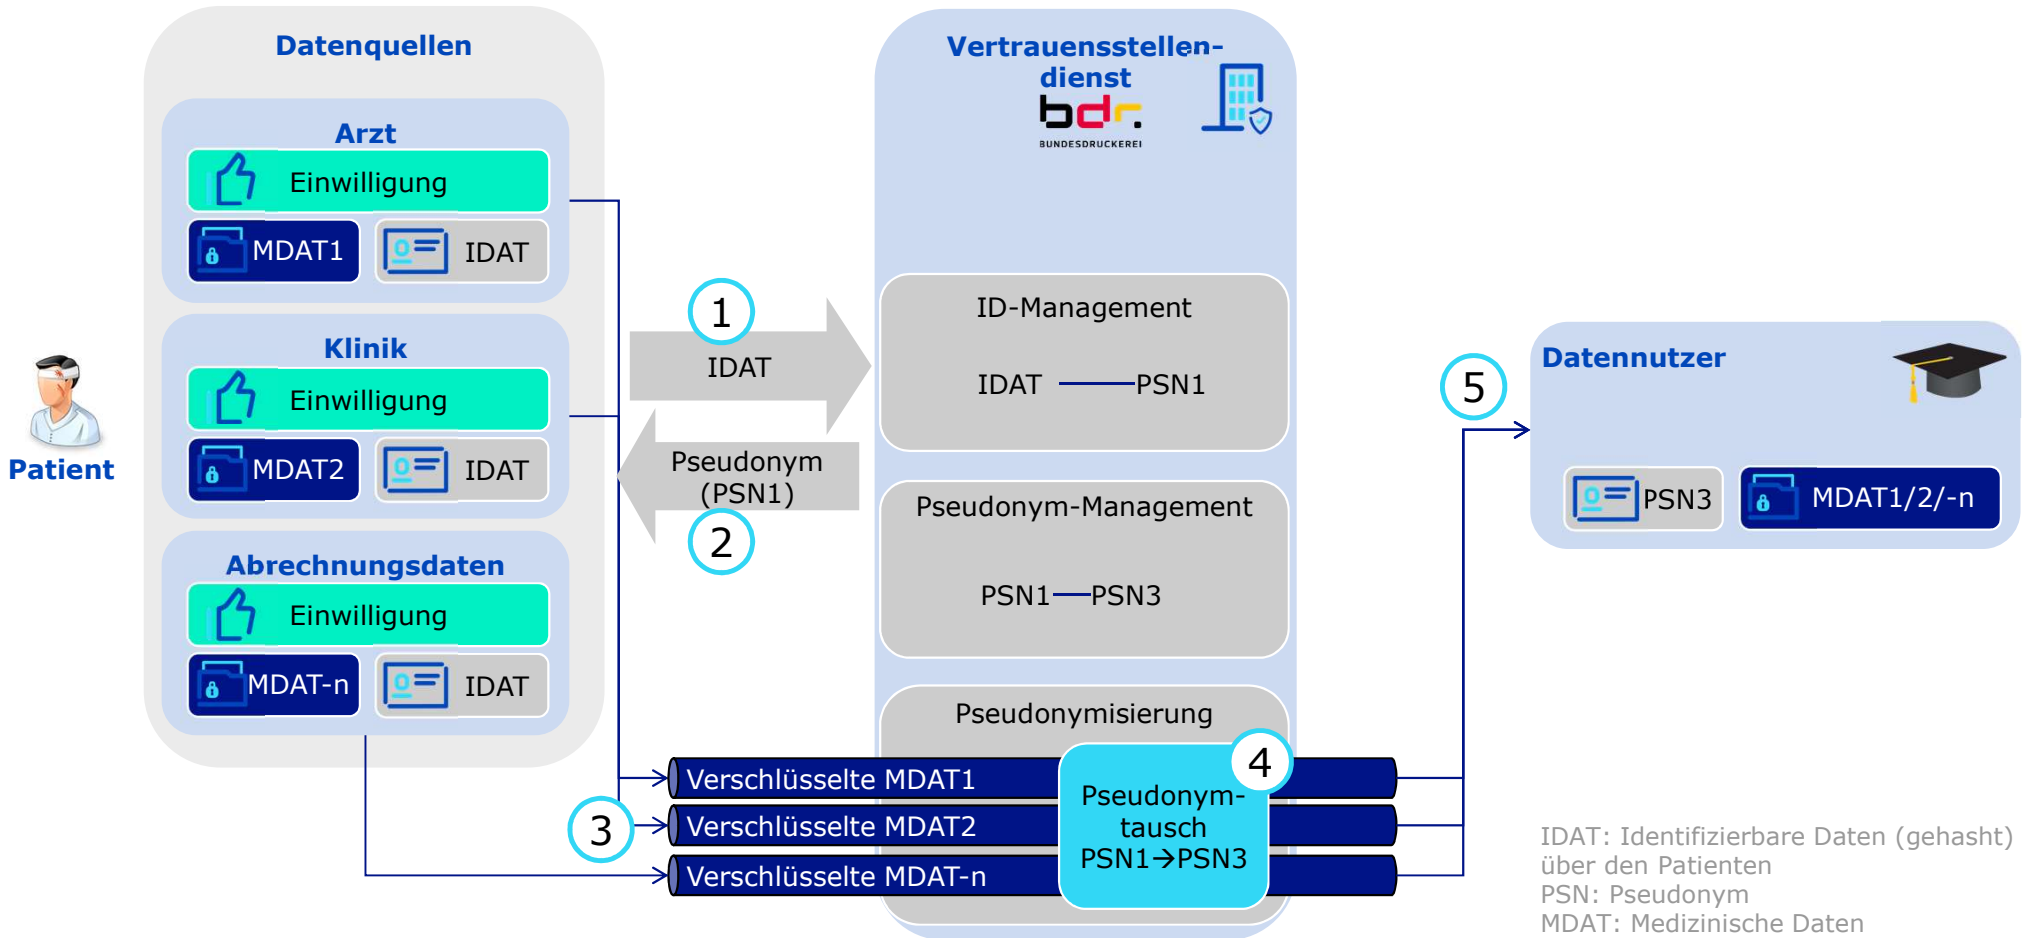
Datenquellen

Arzt
Einwilligung
MDAT1
IDAT

Klinik
Einwilligung
MDAT2
IDAT

Abrechnungsdaten
Einwilligung
MDAT-n
IDAT

Patient

1
IDAT

Pseudonym (PSN1)
2

Vertrauensstellendienst
bdr.
BUNDESDRUCKEREI

ID-Management
IDAT PSN1

Pseudonym-Management
PSN1 PSN3

Pseudonymisierung

3
Verschlüsselte MDAT1
Verschlüsselte MDAT2
Verschlüsselte MDAT-n

4
Pseudonymtausch
PSN1→PSN3

5
Datennutzer
PSN3
MDAT1/2/-n

IDAT: Identifizierbare Daten (gehasht) über den Patienten
PSN: Pseudonym
MDAT: Medizinische Daten